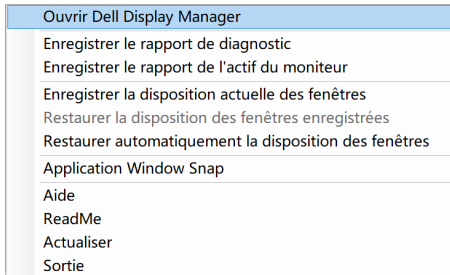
Ouvrir Dell Display Manager

Enregistrer le rapport de diagnostic
Enregistrer le rapport de l'actif du moniteur

Enregistrer la disposition actuelle des fenêtres
Restaurer la disposition des fenêtres enregistrées
Restaurer automatiquement la disposition des fenêtres

Application Window Snap

Aide
ReadMe
Actualiser
Sortie